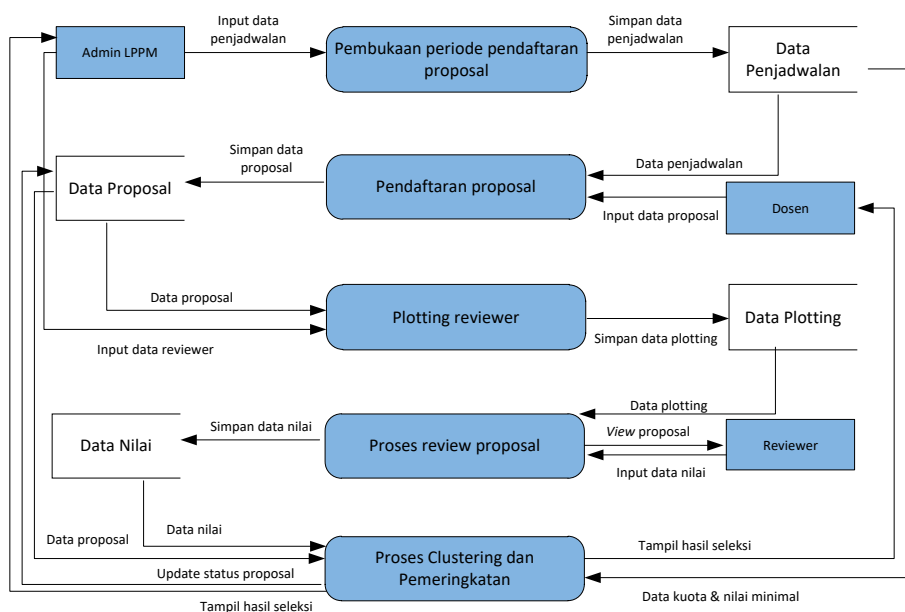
Admin LPPM

Input data penjadwalan

Pembukaan periode pendaftaran proposal

Simpan data penjadwalan

Data Penjadwalan

Simpan data proposal

Data Proposal

Pendaftaran proposal

Data penjadwalan

Input data proposal

Dosen

Data proposal

Plotting reviewer

Data Plotting

Input data reviewer

Simpan data plotting

Data plotting

Data Nilai

Simpan data nilai

Proses review proposal

*View* proposal

Reviewer

Input data nilai

Data nilai

Data proposal

Proses Clustering dan Pemeringkatan

Tampil hasil seleksi

Update status proposal

Tampil hasil seleksi

Data kuota & nilai minimal